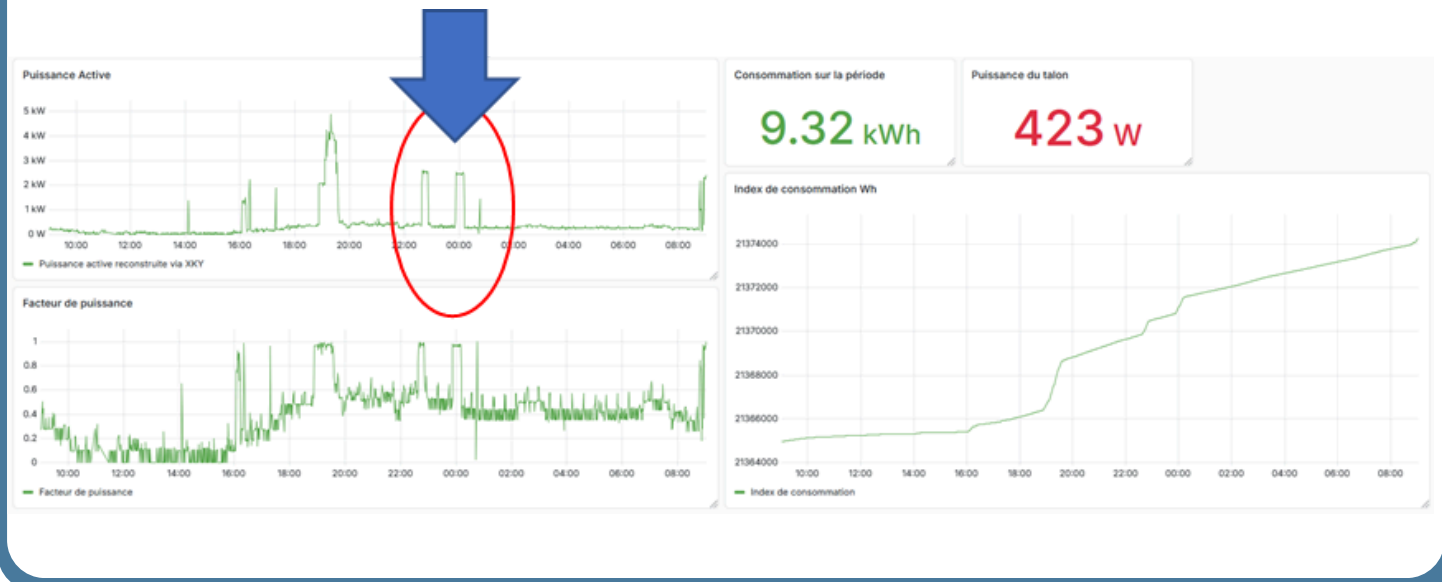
Puissance Active

5 kW
4 kW
3 kW
2 kW
1 kW
0 W

10:00 12:00 14:00 16:00 18:00 20:00 22:00 00:00 02:00 04:00 06:00 08:00

Puissance active reconstruite via XKY

Consommation sur la période

9.32 kWh

Puissance du talon

423 W

Index de consommation Wh

21374000
21372000
21370000
21368000
21366000
21364000

10:00 12:00 14:00 16:00 18:00 20:00 22:00 00:00 02:00 04:00 06:00 08:00

Index de consommation

Facteur de puissance

1
0.8
0.6
0.4
0.2
0

10:00 12:00 14:00 16:00 18:00 20:00 22:00 00:00 02:00 04:00 06:00 08:00

Facteur de puissance